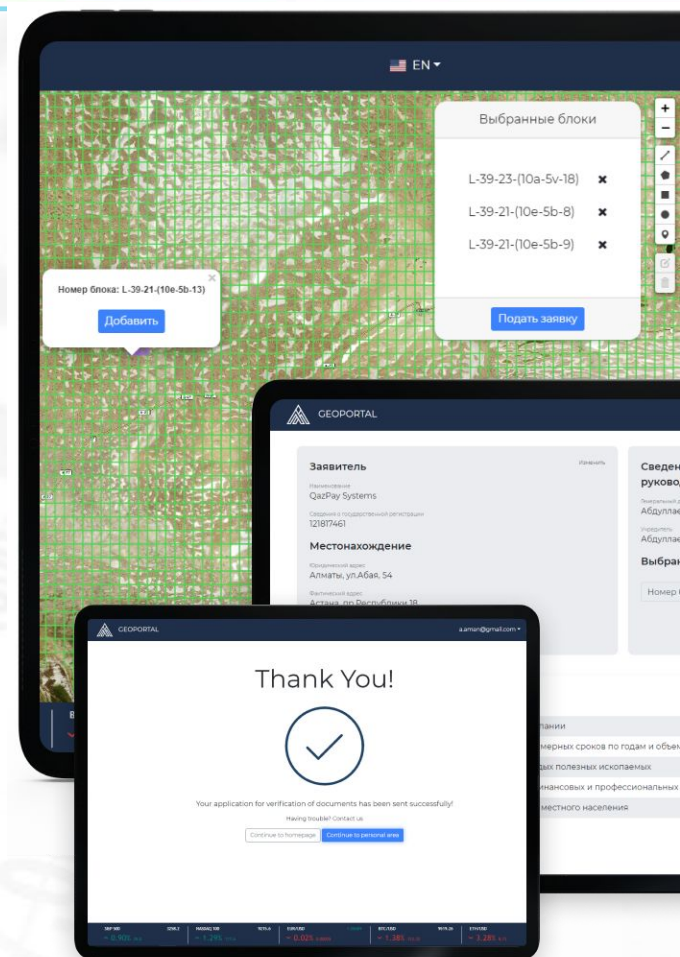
EN

Выбранные блоки

L-39-23-(10a-5v-18)

L-39-21-(10e-5b-8)

L-39-21-(10e-5b-9)

Подать заявку

Номер блока: L-39-21-(10e-5b-13)

Добавить

GEOPORTAL

Заявитель

Изменить

Наименование

QazPay Systems

Сведения о государственной регистрации

121817461

Местонахождение

Юридический адрес

Алматы, ул.Абая, 54

Фактический адрес

Астана, пр.Республики 18

Сведен
руковод

Абдулла

Абдулла

Выбран

Номер

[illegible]пании

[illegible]мерных сроков по годам и объем

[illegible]дых полезных ископаемых

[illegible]инансовых и профессиональных

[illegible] местного населения

GEOPORTAL

a.aman@gmail.com

Thank You!

Your application for verification of documents has been sent successfully!

Having trouble? Contact us

Continue to homepage

Continue to personal area

S&P 500

NASDAQ 100

EUR/USD

BTC/USD

ETH/USD